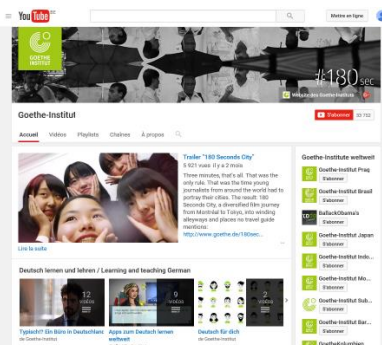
YouTube FR

Mettre en ligne

GOETHE INSTITUT

#180 sec

Website des Goethe-Instituts

Goethe-Institut

S'abonner 35 782

Accueil Vidéos Playlists Chaînes À propos

Trailer "180 Seconds City"

5 921 vues il y a 2 mois

Three minutes, that's all. That was the only rule. That was the time young journalists from around the world had to portray their cities. The result: 180 Seconds City, a diversified film journey from Montréal to Tokyo, into winding alleyways and places no travel guide mentions:
http://www.goethe.de/180sec...

Lire la suite

Deutsch lernen und lehren / Learning and teaching German

12 vidéos

9 vidéos

Typisch?! Ein Büro in Deutschland
de Goethe-Institut

Apps zum Deutsch lernen weltweit
de Goethe-Institut

Deutsch für dich
de Goethe-Institut

Goethe-Institute weltweit

Goethe-Institut Prag
S'abonner

Goethe-Institut Brasil
S'abonner

BaRackObama's
S'abonner

Goethe-Institut Japan
S'abonner

Goethe-Institut Indo...
S'abonner

Goethe-Institut Mo...
S'abonner

Goethe-Institut Sub...
S'abonner

Goethe-Institut Bar...
S'abonner

GoetheKolumbien